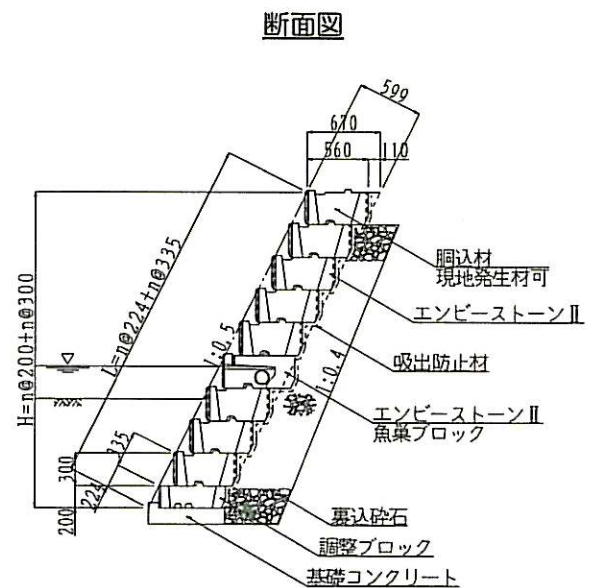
断面図

599
670
560
110

胴込材
現地発生材可

エンビーストーンⅡ

吸出防止材

エンビーストーンⅡ
魚巣ブロック

裏込砕石

調整ブロック

基礎コンクリート

1:0.5
1:0.4

L=n@224+n@335
H=n@200+n@300

335
224
300
200